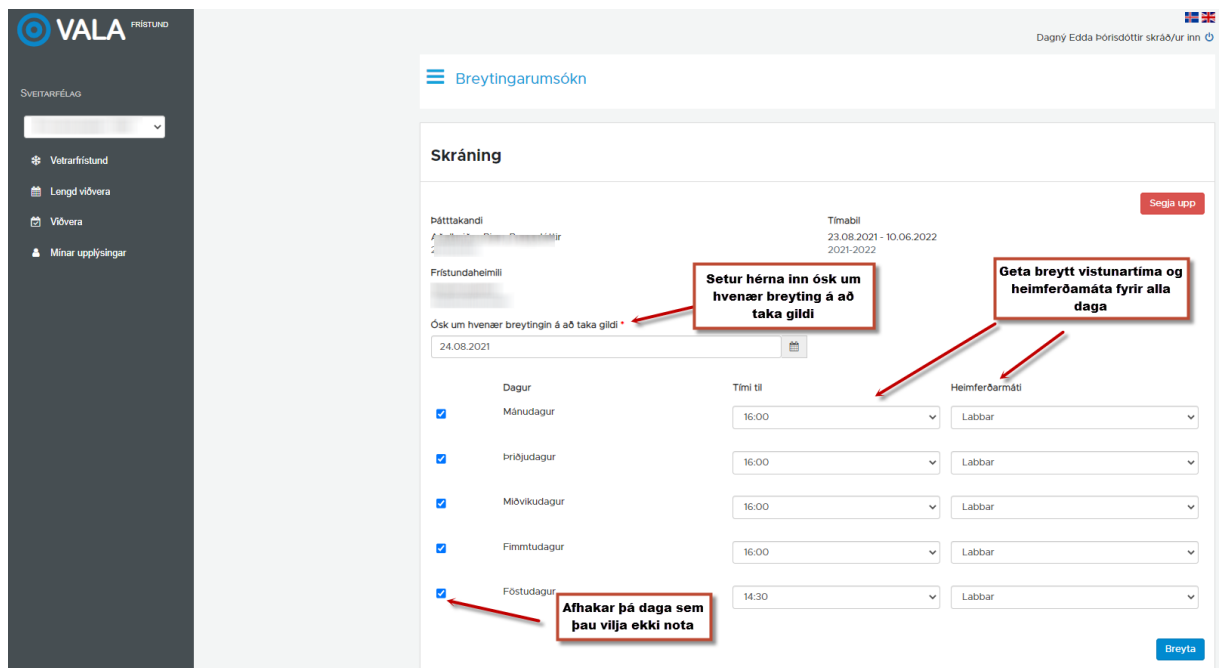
VALA FRÍSTUND

Sveitarfélag

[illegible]

Vetrarfrístund

Lengd viðvera

Viðvera

Mínar upplýsingar

Dagný Edda Þórisdóttir skráð/ur inn

Breytingarumsókn

Skráning

Segja upp

Þátttakandi
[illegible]
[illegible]

Tímabil
23.08.2021 - 10.06.2022
2021-2022

Frístundaheimili
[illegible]

Setur hérna inn ósk um hvenær breyting á að taka gildi

Geta breytt vistunartíma og heimferðamáta fyrir alla daga

Ósk um hvenær breytingin á að taka gildi *
24.08.2021

| | Dagur | Tími til | Heimferðarmáti |
|---|---|---|---|
| | Mánudagur | 16:00 | Labbar |
| | Þriðjudagur | 16:00 | Labbar |
| | Miðvikudagur | 16:00 | Labbar |
| | Fimmtudagur | 16:00 | Labbar |
| | Föstudagur | 14:30 | Labbar |

Afhakar þá daga sem þau vilja ekki nota

Breyta